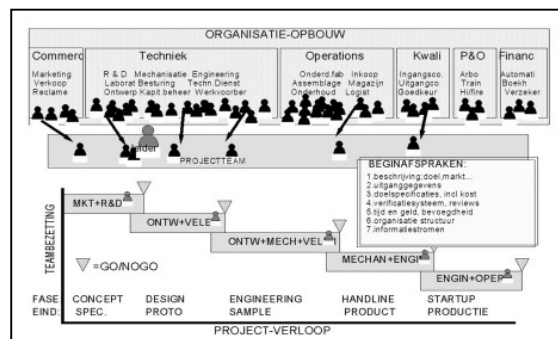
ORGANISATIE-OPBOUW

Commerc
Marketing
Verkoop
Reclame

Techniek
R & D
Laborat
Ontwerp
Mechanisatie
Besturing
Kapit beheer
Engineering
Techn.Dienst
Werkvoorber

Operations
Onderd.fab
Assemblage
Onderhoud
Inkoop
Magazijn
Logist

Kwali
Ingangsco.
Uitgangco
Goedkeur

P&O
Arbo
Train
Hifire

Financ
Automati
Boekh
Verzeker

leider
PROJECTTEAM

BEGINAFSPRAKEN:
1.beschrijving,doel,markt...
2.uitganggegevens
3.doelspecificaties, incl kost
4.verificatiesysteem, reviews
5.tijd en geld, bevoegdheid
6.organisatie structuur
7.informatiestromen

TEAMBEZETTING

MKT+R&D
ONTW+VEL
ONTW+MECH+VEL
MECHAN+ENGI
ENGIN+OPEP

= GO/NOGO

FASE EIND.
CONCEPT SPEC.
DESIGN PROTO
ENGINEERING SAMPLE
HANDLINE PRODUCT
STARTUP PRODUCTIE

PROJECT-VERLOOP